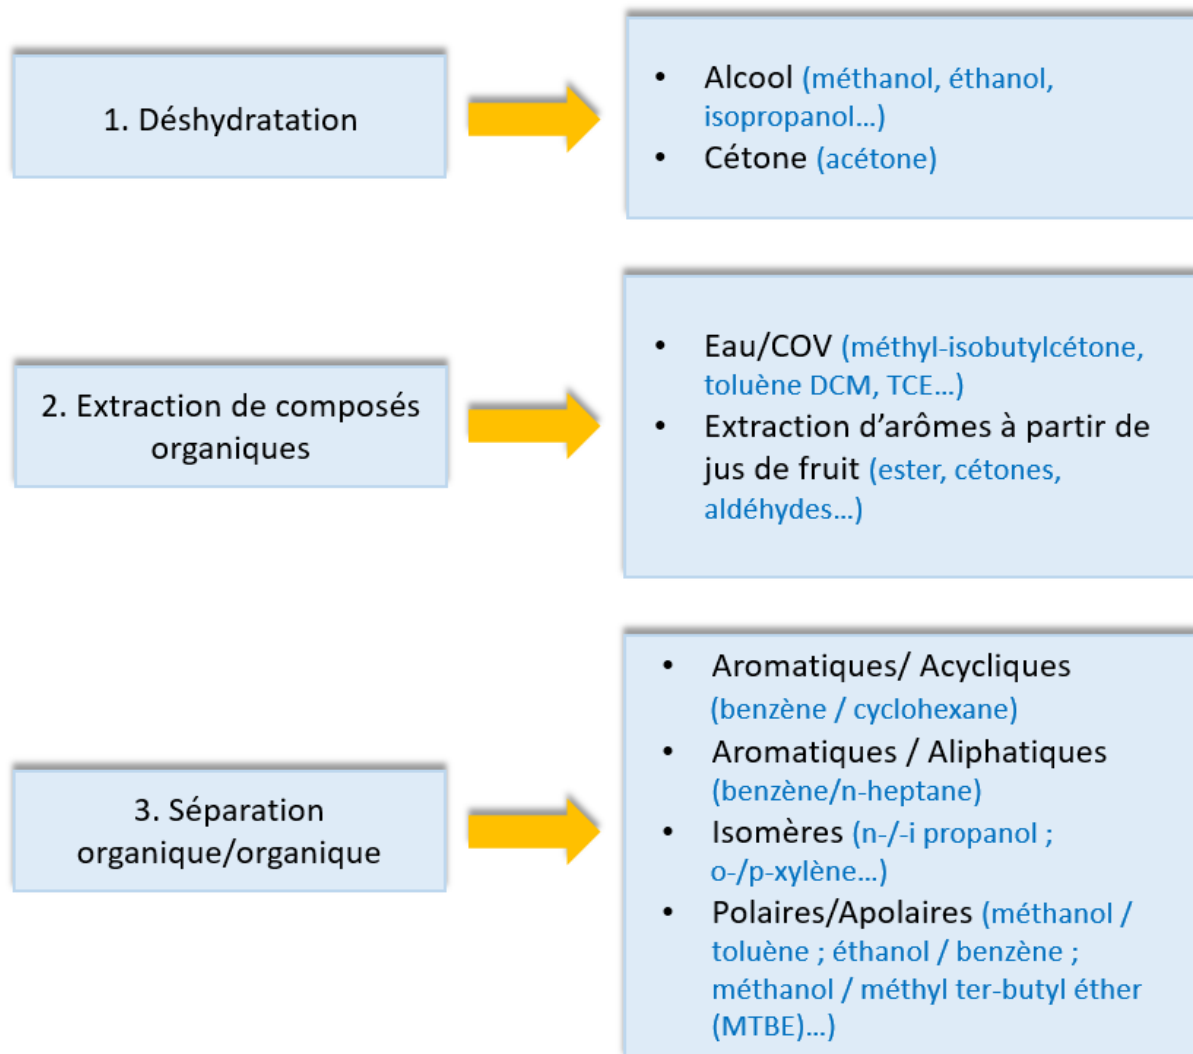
1. Déshydratation

- Alcool (méthanol, éthanol, isopropanol…)
- Cétone (acétone)

2. Extraction de composés organiques

- Eau/COV (méthyl-isobutylcétone, toluène DCM, TCE…)
- Extraction d’arômes à partir de jus de fruit (ester, cétones, aldéhydes…)

3. Séparation organique/organique

- Aromatiques/ Acycliques (benzène / cyclohexane)
- Aromatiques / Aliphatiques (benzène/n-heptane)
- Isomères (n-/-i propanol ; o-/p-xylène…)
- Polaires/Apolaires (méthanol / toluène ; éthanol / benzène ; méthanol / méthyl ter-butyl éther (MTBE)…)